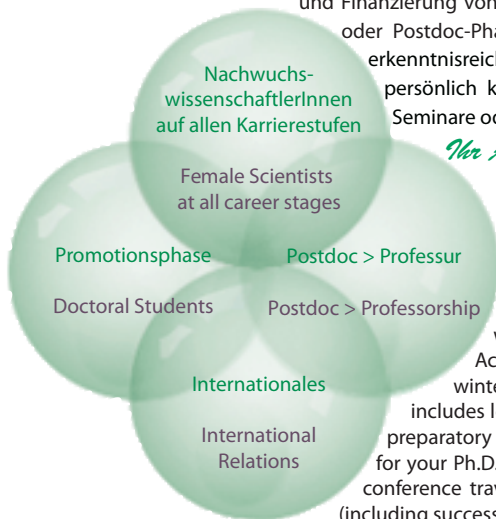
und Finanzierung von
oder Postdoc-Pha
erkenntnisreich
persönlich k
Seminare od

Ihr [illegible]

Nachwuchs-wissenschaftlerInnen auf allen Karrierestufen

Female Scientists at all career stages

Promotionsphase

Doctoral Students

Postdoc > Professur

Postdoc > Professorship

Internationales

International Relations

w
Ac
winte
includes l
preparatory
for your Ph.D.
conference trav
(including success